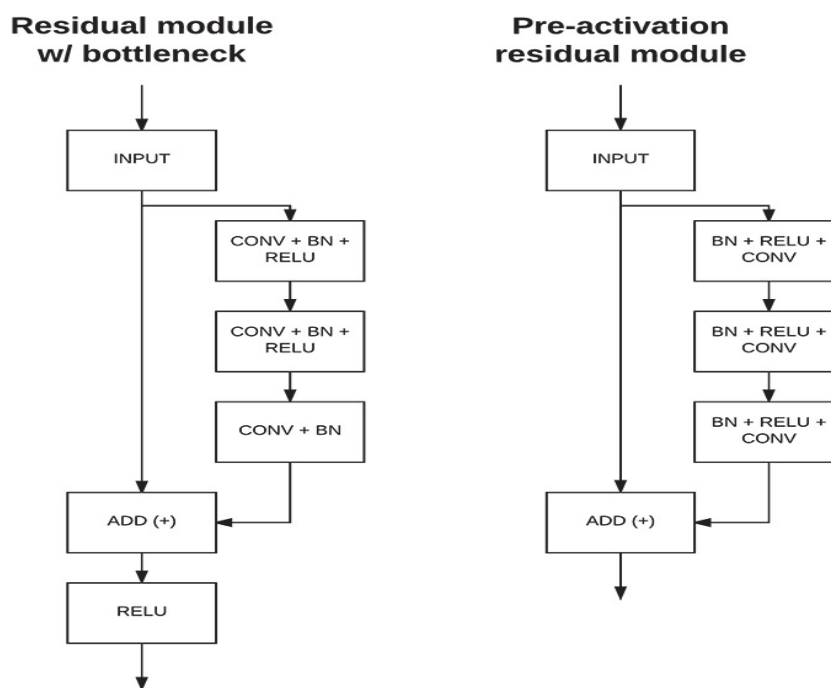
Residual module w/ bottleneck

INPUT

CONV + BN + RELU

CONV + BN + RELU

CONV + BN

ADD (+)

RELU

Pre-activation residual module

INPUT

BN + RELU + CONV

BN + RELU + CONV

BN + RELU + CONV

ADD (+)